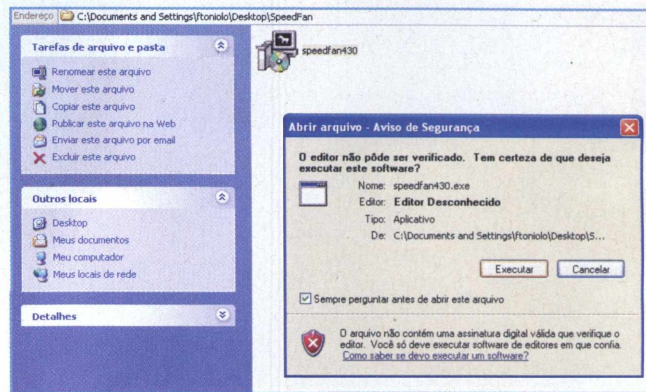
Endereço C:\Documents and Settings\ftoniolo\Desktop\SpeedFan

Tarefas de arquivo e pasta

Renomear este arquivo
Mover este arquivo
Copiar este arquivo
Publicar este arquivo na Web
Enviar este arquivo por email
Excluir este arquivo

Outros locais

Desktop
Meus documentos
Meu computador
Meus locais de rede

Detalhes

speedfan430

Abrir arquivo - Aviso de Segurança

O editor não pôde ser verificado. Tem certeza de que deseja executar este software?

Nome: speedfan430.exe
Editor: Editor Desconhecido
Tipo: Aplicativo
De: C:\Documents and Settings\ftoniolo\Desktop\S...

Executar Cancelar

Sempre perguntar antes de abrir este arquivo

O arquivo não contém uma assinatura digital válida que verifique o editor. Você só deve executar software de editores em que confia. Como saber se devo executar um software?